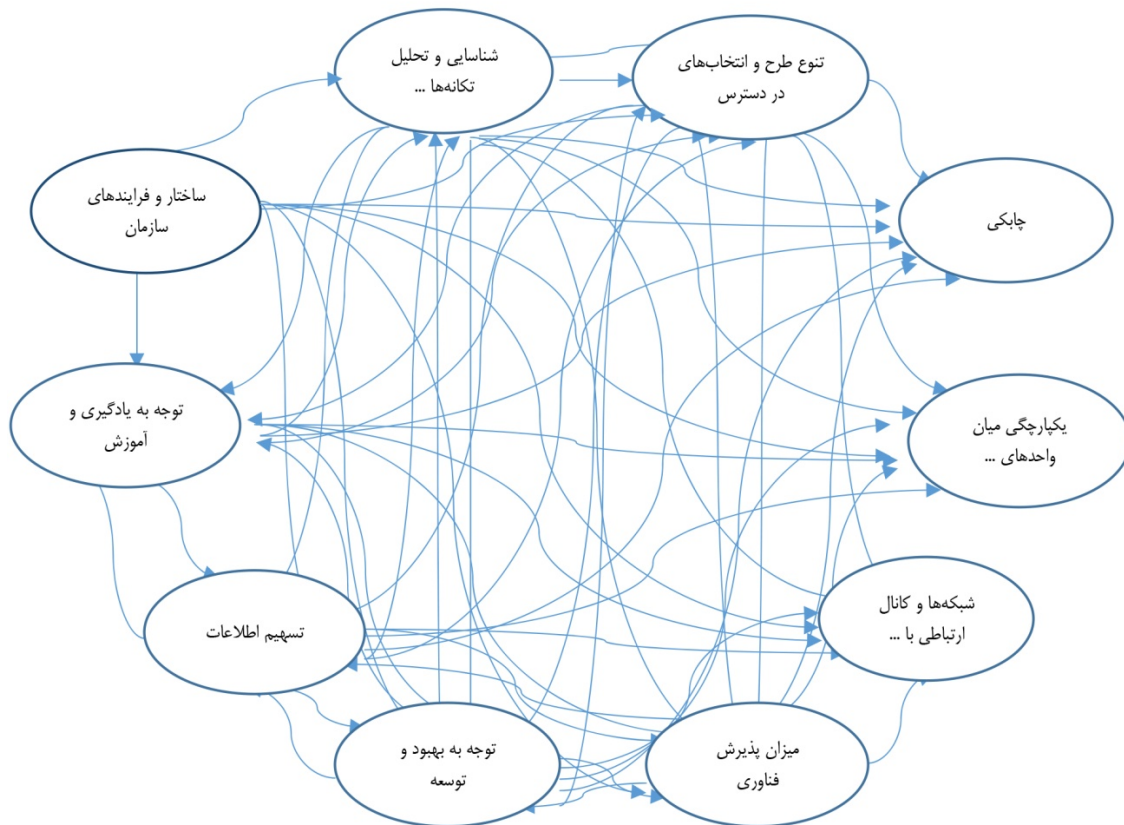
شناسایی و تحلیل تکانه‌ها ...

تنوع طرح و انتخاب‌های در دسترس

ساختار و فرایندهای سازمان

چابکی

توجه به یادگیری و آموزش

یکپارچگی میان واحدهای ...

تسهیم اطلاعات

شبکه‌ها و کانال ارتباطی با ...

توجه به بهبود و توسعه

میزان پذیرش فناوری